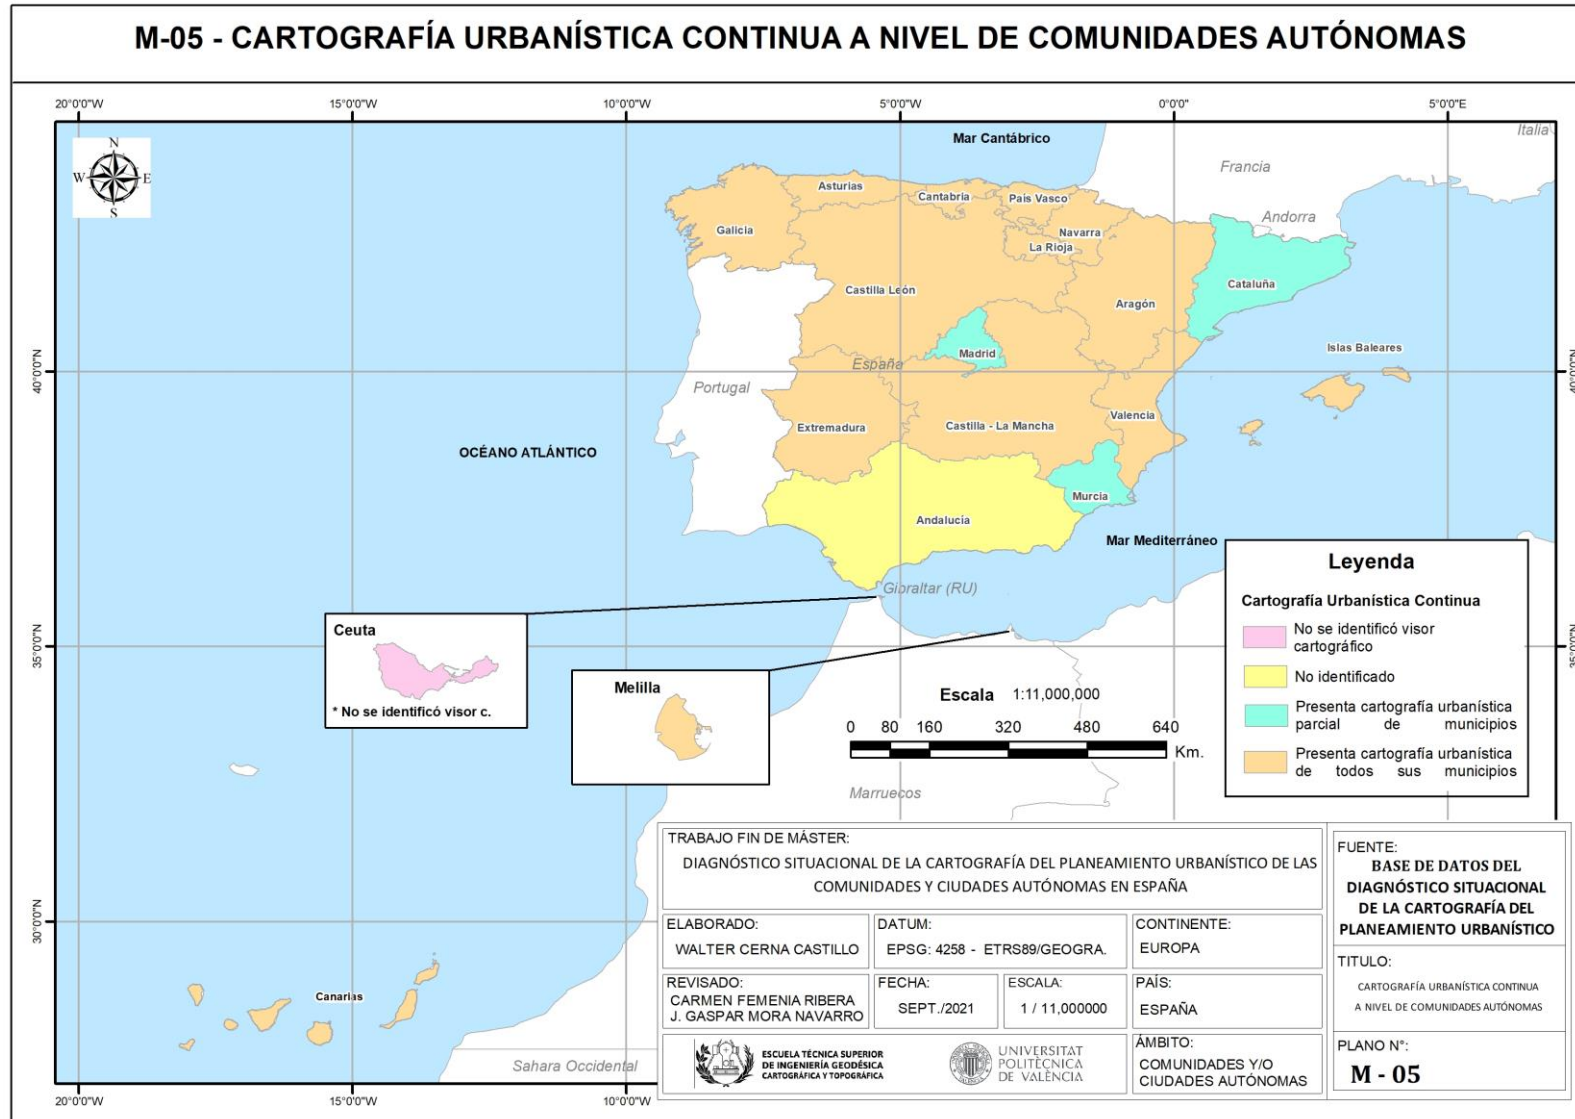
M-05 - CARTOGRAFÍA URBANÍSTICA CONTINUA A NIVEL DE COMUNIDADES AUTÓNOMAS

20°0'0"W 15°0'0"W 10°0'0"W 5°0'0"W 0°0'0" 5°0'0"E

N
W E
S

Mar Cantábrico
Italia
Francia
Andorra
Asturias
Cantabria
País Vasco
Navarra
La Rioja
Galicia
Castilla León
Cataluña
Aragón
Madrid
Islas Baleares
España
Portugal
40°0'0"N
Extremadura
Castilla - La Mancha
Valencia
OCÉANO ATLÁNTICO
Murcia
Andalucía
Mar Mediterráneo
Gibraltar (RU)
35°0'0"N

Ceuta
* No se identificó visor c.

Melilla

Escala 1:11,000,000
0 80 160 320 480 640
Km.

Marruecos

Leyenda
Cartografía Urbanística Continua
No se identificó visor cartográfico
No identificado
Presenta cartografía urbanística parcial de municipios
Presenta cartografía urbanística de todos sus municipios

30°0'0"N
Canarias
Sahara Occidental
20°0'0"W 15°0'0"W 10°0'0"W

TRABAJO FIN DE MÁSTER:
DIAGNÓSTICO SITUACIONAL DE LA CARTOGRAFÍA DEL PLANEAMIENTO URBANÍSTICO DE LAS COMUNIDADES Y CIUDADES AUTÓNOMAS EN ESPAÑA

FUENTE:
BASE DE DATOS DEL DIAGNÓSTICO SITUACIONAL DE LA CARTOGRAFÍA DEL PLANEAMIENTO URBANÍSTICO

| ELABORADO: WALTER CERNA CASTILLO | DATUM: EPSG: 4258 - ETRS89/GEOGRA. | | CONTINENTE: EUROPA |
|---|---|---|---|
| REVISADO: CARMEN FEMENIA RIBERA J. GASPAR MORA NAVARRO | FECHA: SEPT./2021 | ESCALA: 1 / 11,000000 | PAÍS: ESPAÑA |

ESCUELA TÉCNICA SUPERIOR DE INGENIERÍA GEODÉSICA CARTOGRÁFICA Y TOPOGRÁFICA
UNIVERSITAT POLITÈCNICA DE VALÈNCIA

ÁMBITO:
COMUNIDADES Y/O CIUDADES AUTÓNOMAS

TITULO:
CARTOGRAFÍA URBANÍSTICA CONTINUA A NIVEL DE COMUNIDADES AUTÓNOMAS

PLANO N°:
M - 05